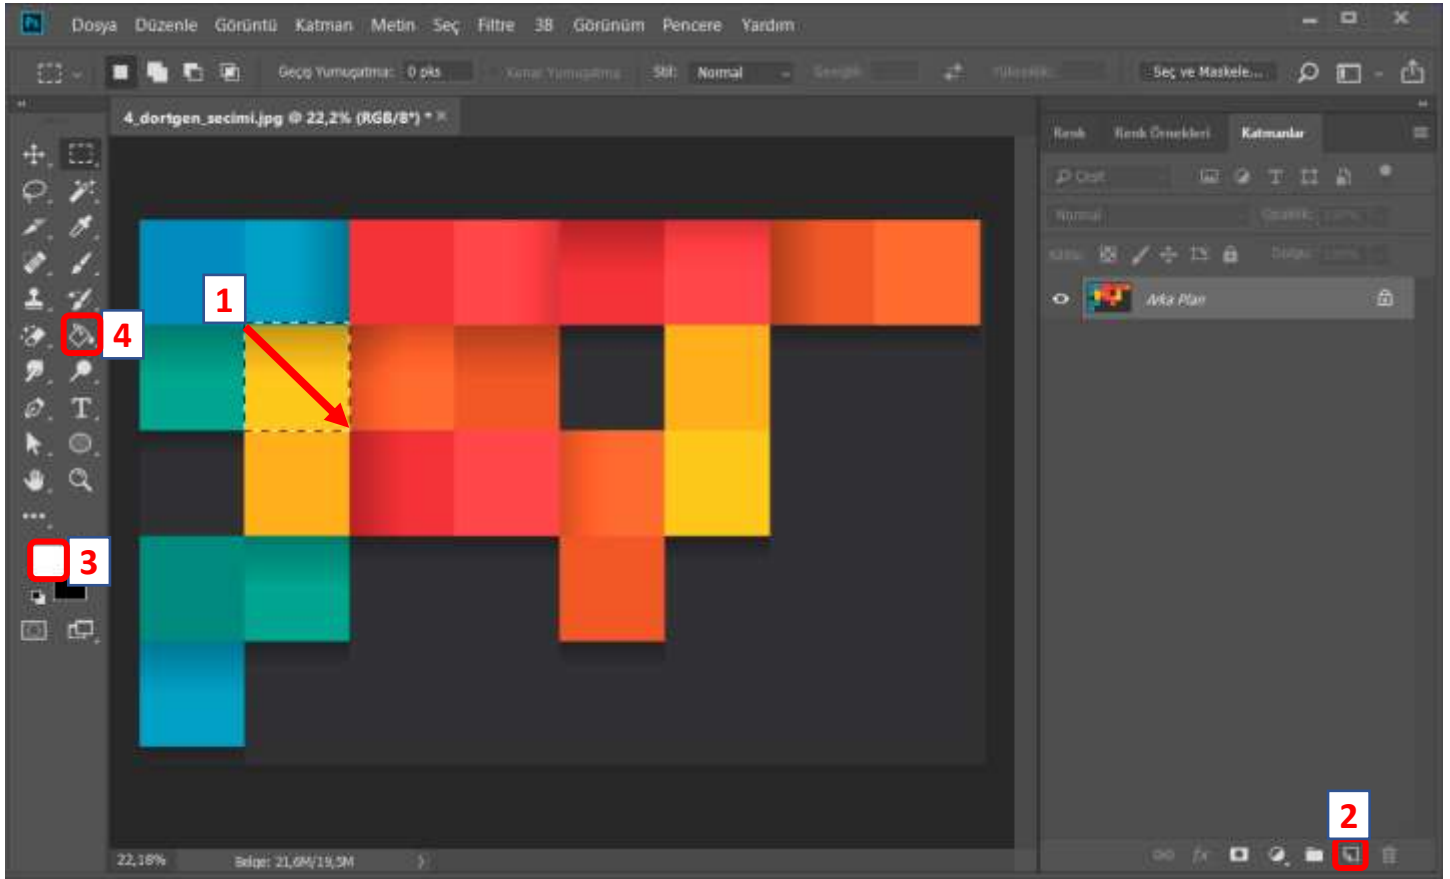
Ps Dosya Düzenle Görüntü Katman Metin Seç Filtre 3B Görünüm Pencere Yardım

Geçiş Yumuşatma: 0 pks Kenar Yumuşatma Stil: Normal Genişlik: Yükseklik: Seç ve Maskele...

4_dortgen_secimi.jpg @ 22,2% (RGB/8*) * ×

1

4

3

2

Renk Renk Örnekleri Katmanlar

Çeşit

Normal Opaklık: 100%

Kilitle: Dolgu: 100%

Arka Plan

22,18% Belge: 21,6M/19,5M